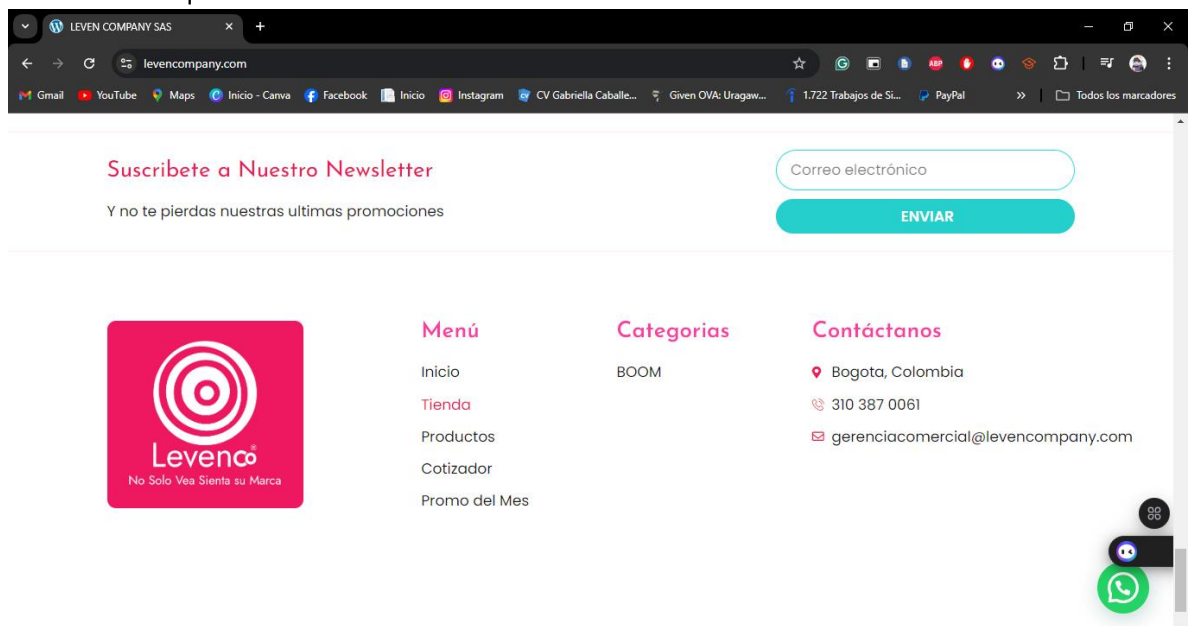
LEVEN COMPANY SAS

levencompany.com

Gmail YouTube Maps Inicio - Canva Facebook Inicio Instagram CV Gabriella Caballe... Given OVA: Uragaw... 1.722 Trabajos de Si... PayPal Todos los marcadores

Suscribete a Nuestro Newsletter

Y no te pierdas nuestras ultimas promociones

Correo electrónico

ENVIAR

Levenco
No Solo Vea Sienta su Marca

Menú

Inicio

Tienda

Productos

Cotizador

Promo del Mes

Categorias

BOOM

Contáctanos

Bogota, Colombia

310 387 0061

gerenciacomercial@levencompany.com